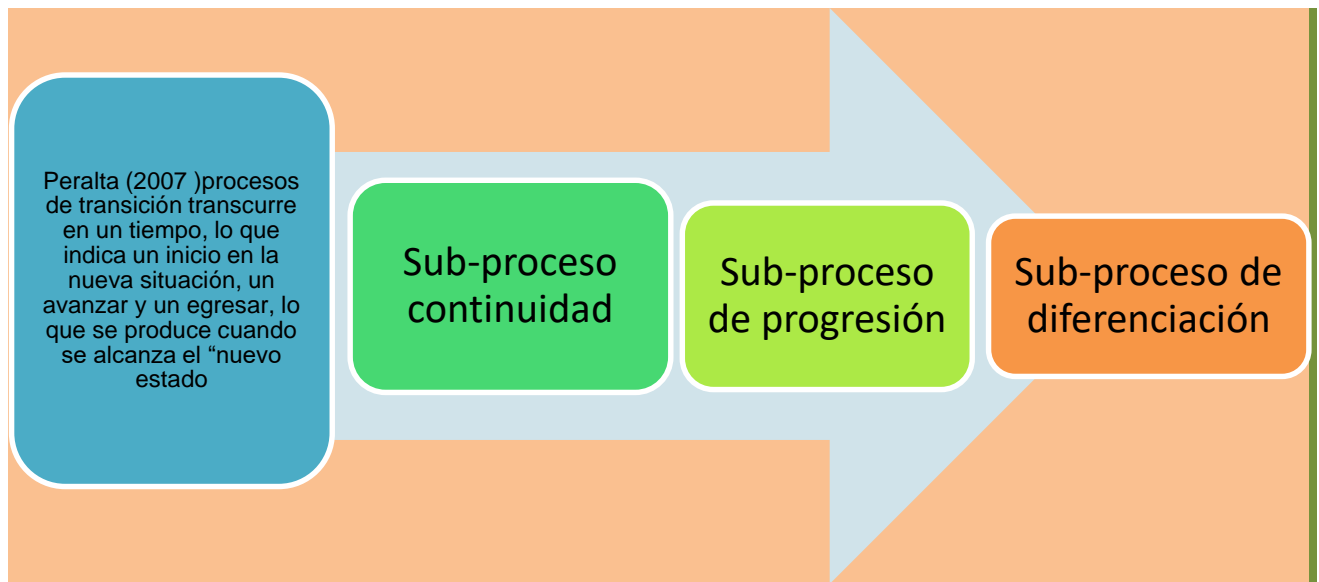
Peralta (2007 )procesos de transición transcurre en un tiempo, lo que indica un inicio en la nueva situación, un avanzar y un egresar, lo que se produce cuando se alcanza el “nuevo estado

Sub-proceso continuidad

Sub-proceso de progresión

Sub-proceso de diferenciación